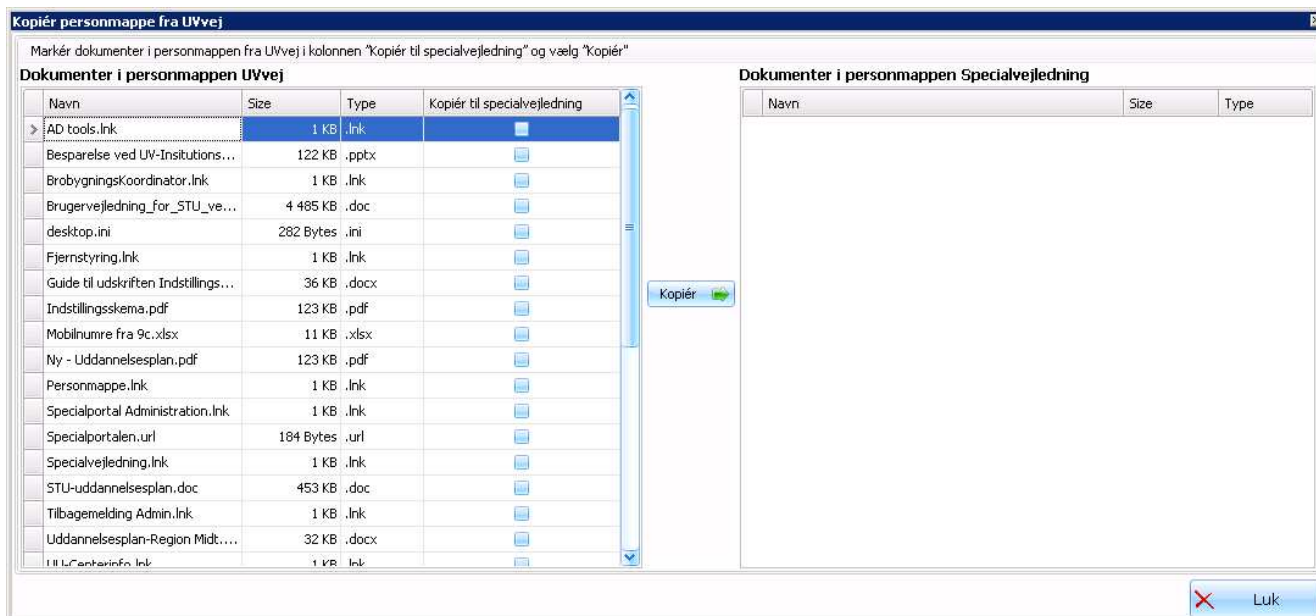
Kopiér personmappe fra UVvej

Markér dokumenter i personmappen fra UVvej i kolonnen "Kopiér til specialvejledning" og vælg "Kopiér"

Dokumenter i personmappen UVvej

| Navn | Size | Type | Kopiér til specialvejledning |
|---|---|---|---|
| AD tools.lnk | 1 KB | .lnk | |
| Besparelse ved UV-Insitutions... | 122 KB | .pptx | |
| BrobygningsKoordinator.lnk | 1 KB | .lnk | |
| Brugervejledning_for_STU_ve... | 4 485 KB | .doc | |
| desktop.ini | 282 Bytes | .ini | |
| Fjernstyring.lnk | 1 KB | .lnk | |
| Guide til udskriften Indstillings... | 36 KB | .docx | |
| Indstillingsskema.pdf | 123 KB | .pdf | |
| Mobilnumre fra 9c.xlsx | 11 KB | .xlsx | |
| Ny - Uddannelsesplan.pdf | 123 KB | .pdf | |
| Personmappe.lnk | 1 KB | .lnk | |
| Specialportal Administration.lnk | 1 KB | .lnk | |
| Specialportalen.url | 184 Bytes | .url | |
| Specialvejledning.lnk | 1 KB | .lnk | |
| STU-uddannelsesplan.doc | 453 KB | .doc | |
| Tilbagemelding Admin.lnk | 1 KB | .lnk | |
| Uddannelsesplan-Region Midt.... | 32 KB | .docx | |
| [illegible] | 1 KB | .lnk | |

Kopiér

Dokumenter i personmappen Specialvejledning

| Navn | Size | Type |
|---|---|---|

Luk